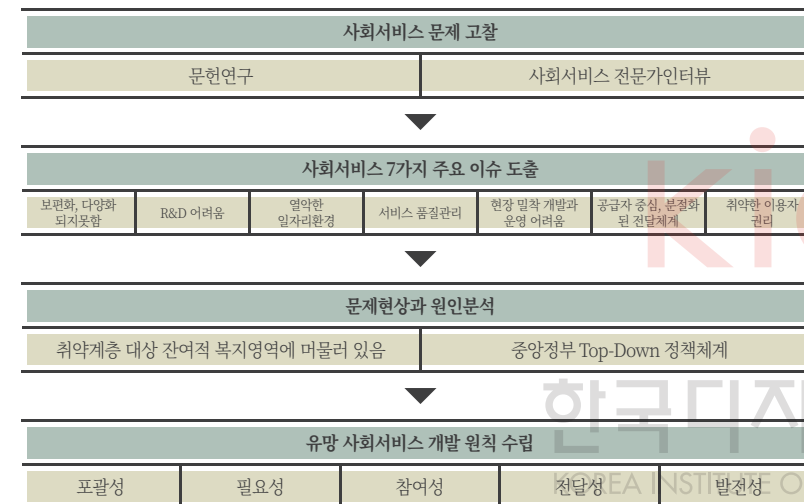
사회서비스 문제 고찰

| 문헌연구 | 사회서비스 전문가인터뷰 |
|---|---|

사회서비스 7가지 주요 이슈 도출

| 보편화, 다양화 되지못함 | R&D 어려움 | 열악한 일자리환경 | 서비스 품질관리 | 현장 밀착 개발과 운영 어려움 | 공급자 중심, 분절화 된 전달체계 | 취약한 이용자 권리 |
|---|---|---|---|---|---|---|

문제현상과 원인분석

| 취약계층 대상 잔여적 복지영역에 머물러 있음 | 중앙정부 Top-Down 정책체계 |
|---|---|

유망 사회서비스 개발 원칙 수립

| 포괄성 | 필요성 | 참여성 | 전달성 | 발전성 |
|---|---|---|---|---|

Ki
한국디지
KOREA INSTITUTE O